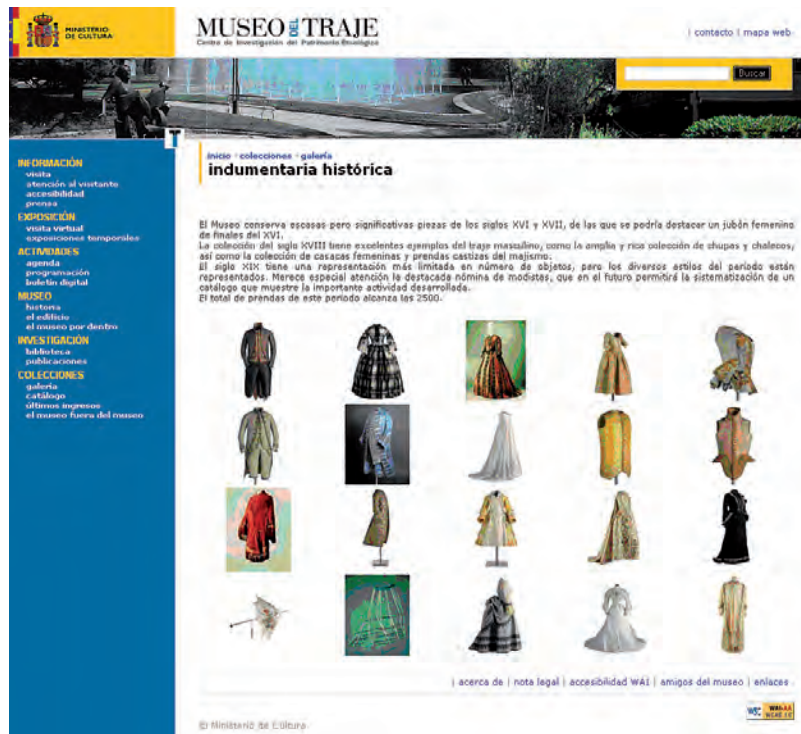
MINISTERIO DE CULTURA

MUSEO DEL TRAJE
Centro de Investigación del Patrimonio Etnológico

| contacto | mapa web

Buscar

INFORMACIÓN
visita
atención al visitante
accesibilidad
prensa
EXPOSICIÓN
visita virtual
exposiciones temporales
ACTIVIDADES
agenda
programación
boletín digital
MUSEO
historia
el edificio
el museo por dentro
INVESTIGACIÓN
biblioteca
publicaciones
COLECCIONES
galería
catálogo
últimos ingresos
el museo fuera del museo

inicio · colecciones · galería
indumentaria histórica

El Museo conserva escasas pero significativas piezas de los siglos XVI y XVII, de las que se podría destacar un jubón femenino de finales del XVI.
La colección del siglo XVIII tiene excelentes ejemplos del traje masculino, como la amplia y rica colección de chupas y chalecos, así como la colección de casacas femeninas y prendas castizas del majismo.
El siglo XIX tiene una representación más limitada en número de objetos, pero los diversos estilos del periodo están representados. Merece especial atención la destacada nómina de modistas, que en el futuro permitirá la sistematización de un catálogo que muestre la importante actividad desarrollada.
El total de prendas de este periodo alcanza las 2500.

| acerca de | nota legal | accesibilidad WAI | amigos del museo | enlaces

© Ministerio de Cultura

W3C WAI-AA WCAG 1.0